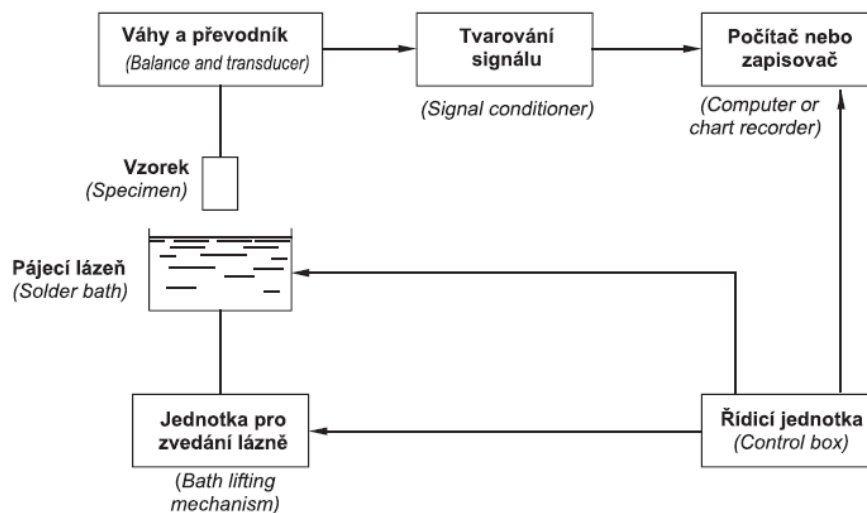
Váhy a převodník
(Balance and transducer)

Tvarování signálu
(Signal conditioner)

Počítač nebo zapisovač
(Computer or chart recorder)

Vzorek
(Specimen)

Pájecí lázeň
(Solder bath)

Jednotka pro zvedání lázně
(Bath lifting mechanism)

Řídicí jednotka
(Control box)